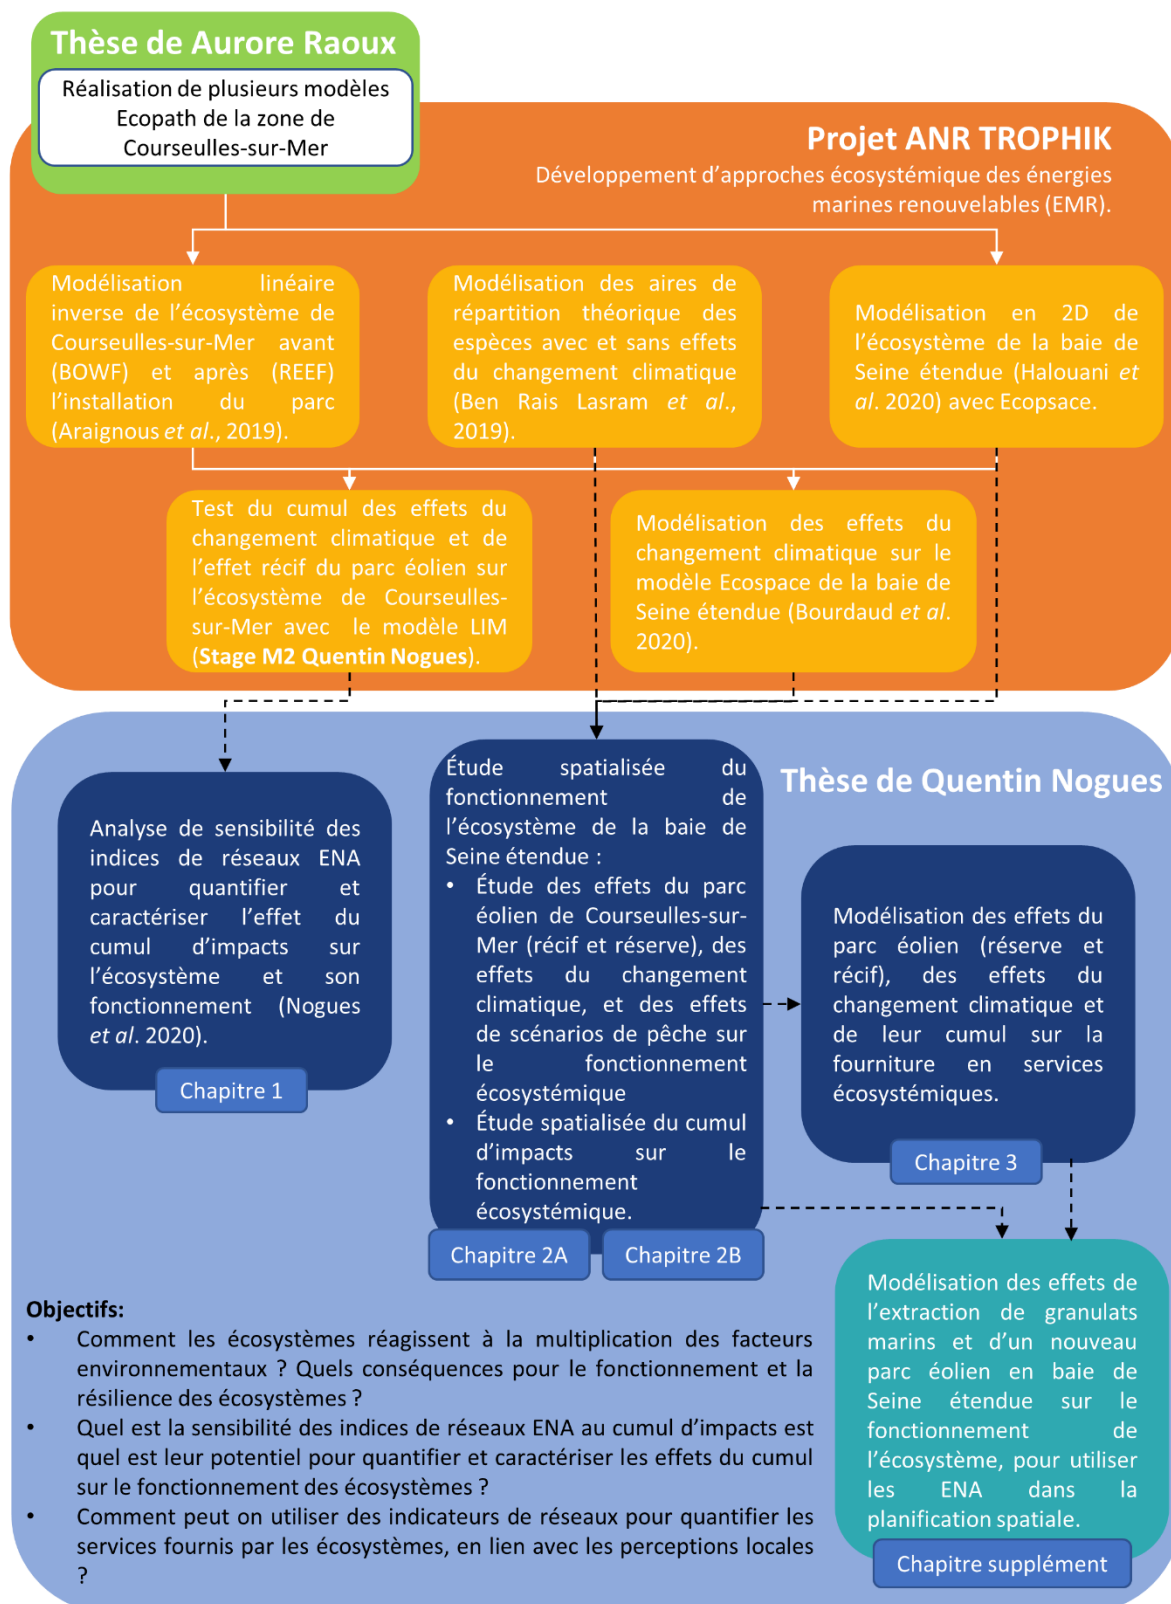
Thèse de Aurore Raoux

Réalisation de plusieurs modèles Ecopath de la zone de Courseulles-sur-Mer

Projet ANR TROPHIK

Développement d'approches écosystémique des énergies marines renouvelables (EMR).

Modélisation linéaire inverse de l'écosystème de Courseulles-sur-Mer avant (BOWF) et après (REEF) l'installation du parc (Araignous et al., 2019).

Modélisation des aires de répartition théorique des espèces avec et sans effets du changement climatique (Ben Rais Lasram et al., 2019).

Modélisation en 2D de l'écosystème de la baie de Seine étendue (Halouani et al. 2020) avec Ecopsace.

Test du cumul des effets du changement climatique et de l'effet récif du parc éolien sur l'écosystème de Courseulles-sur-Mer avec le modèle LIM (Stage M2 Quentin Nogues).

Modélisation des effets du changement climatique sur le modèle Ecospace de la baie de Seine étendue (Bourdaud et al. 2020).

Thèse de Quentin Nogues

Analyse de sensibilité des indices de réseaux ENA pour quantifier et caractériser l'effet du cumul d'impacts sur l'écosystème et son fonctionnement (Nogues et al. 2020).

Chapitre 1

Étude spatialisée du fonctionnement de l'écosystème de la baie de Seine étendue :
• Étude des effets du parc éolien de Courseulles-sur-Mer (récif et réserve), des effets du changement climatique, et des effets de scénarios de pêche sur le fonctionnement écosystémique
• Étude spatialisée du cumul d'impacts sur le fonctionnement écosystémique.

Chapitre 2A

Chapitre 2B

Modélisation des effets du parc éolien (réserve et récif), des effets du changement climatique et de leur cumul sur la fourniture en services écosystémiques.

Chapitre 3

Modélisation des effets de l'extraction de granulats marins et d'un nouveau parc éolien en baie de Seine étendue sur le fonctionnement de l'écosystème, pour utiliser les ENA dans la planification spatiale.

Chapitre supplément

Objectifs:
• Comment les écosystèmes réagissent à la multiplication des facteurs environnementaux ? Quels conséquences pour le fonctionnement et la résilience des écosystèmes ?
• Quel est la sensibilité des indices de réseaux ENA au cumul d'impacts est quel est leur potentiel pour quantifier et caractériser les effets du cumul sur le fonctionnement des écosystèmes ?
• Comment peut on utiliser des indicateurs de réseaux pour quantifier les services fournis par les écosystèmes, en lien avec les perceptions locales ?